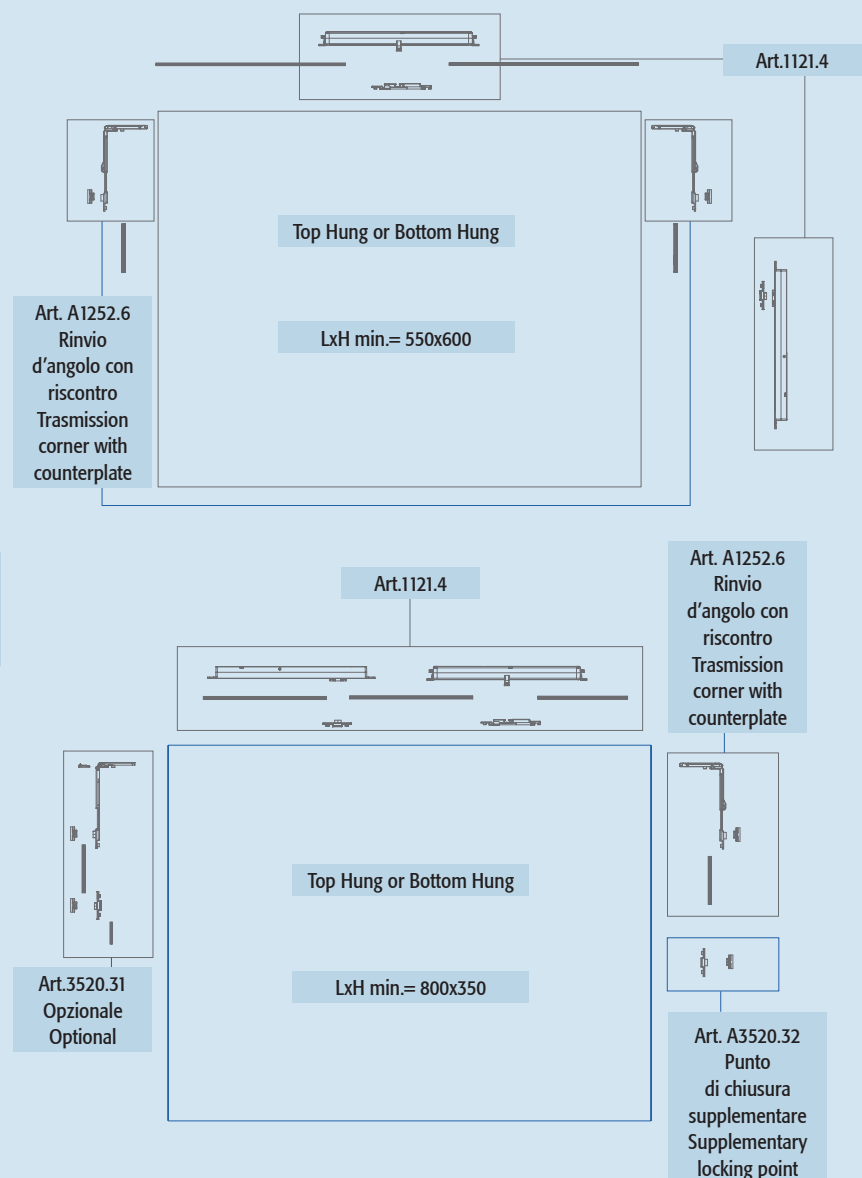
Art.1121.4

Top Hung or Bottom Hung

LxH min.= 550x600

Art. A1252.6 Rinvio d’angolo con riscontro Trasmission corner with counterplate

Art.1121.4

Art. A1252.6 Rinvio d’angolo con riscontro Trasmission corner with counterplate

Top Hung or Bottom Hung

LxH min.= 800x350

Art.3520.31 Opzionale Optional

Art. A3520.32 Punto di chiusura supplementare Supplementary locking point